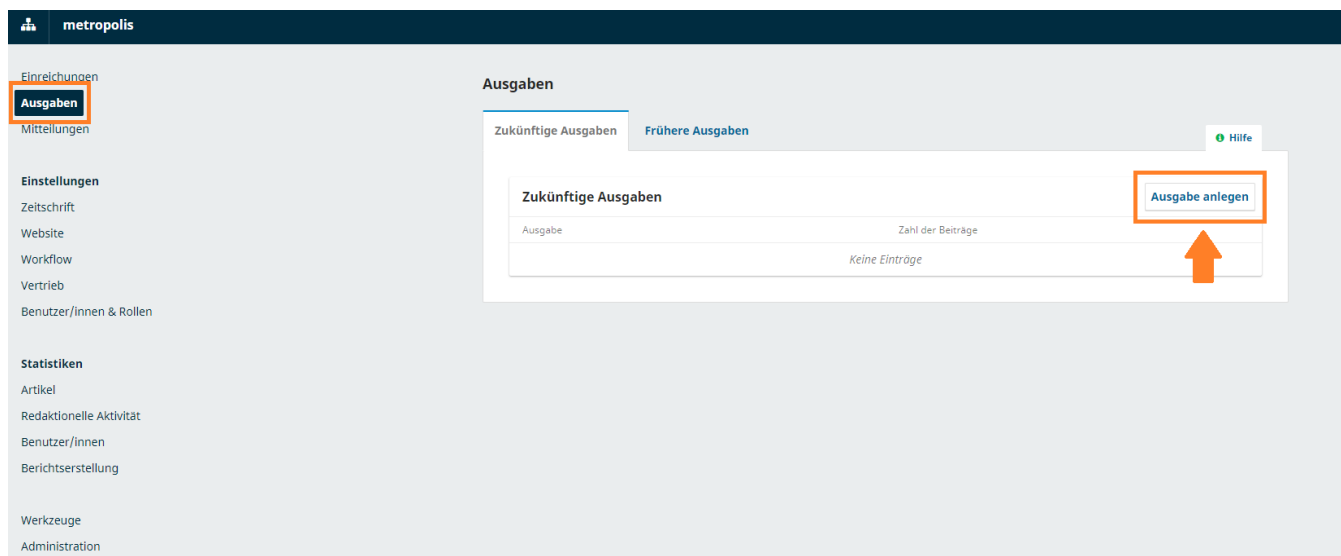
metropolis

Einreichungen
Ausgaben
Mitteilungen

Einstellungen
Zeitschrift
Website
Workflow
Vertrieb
Benutzer/innen & Rollen

Statistiken
Artikel
Redaktionelle Aktivität
Benutzer/innen
Berichtserstellung

Werkzeuge
Administration

Ausgaben

Zukünftige Ausgaben | Frühere Ausgaben

Hilfe

Zukünftige Ausgaben

Ausgabe anlegen

| Ausgabe | Zahl der Beiträge |
|---|---|
| Keine Einträge | |